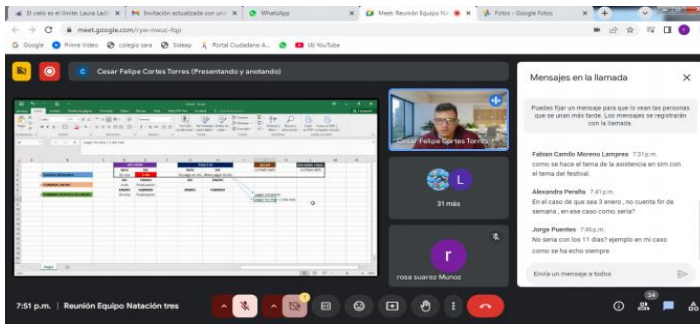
El cielo es el límite: Laura Laili | Invitación actualizada con una | WhatsApp | Meet: Reunión Equipo Nat | Fotos - Google Fotos

meet.google.com/ryw-nwuc-fqp

Google | Prime Video | colegio sara | Sidesp | Portal Ciudadano A... | (4) YouTube

Cesar Felipe Cortes Torres (Presentando y anotando)

Cesar Felipe Cortes Torres

31 más

rosa suarez Munoz

Mensajes en la llamada

Puedes fijar un mensaje para que lo vean las personas que se unan más tarde. Los mensajes se registrarán con la llamada.

Fabian Camilo Moreno Lampres 7:31 p.m.
como se hace el tema de la asistencia en sim con el tema del festival.

Alexandra Peralta 7:41 p.m.
En el caso de que sea 3 enero , no cuenta fin de semana , en ese caso como seria?

Jorge Puentes 7:46 p.m.
No seria con los 11 dias? ejemplo en mi caso como se ha echo siempre

Envía un mensaje a todos

7:51 p.m. | Reunión Equipo Natación tres

34